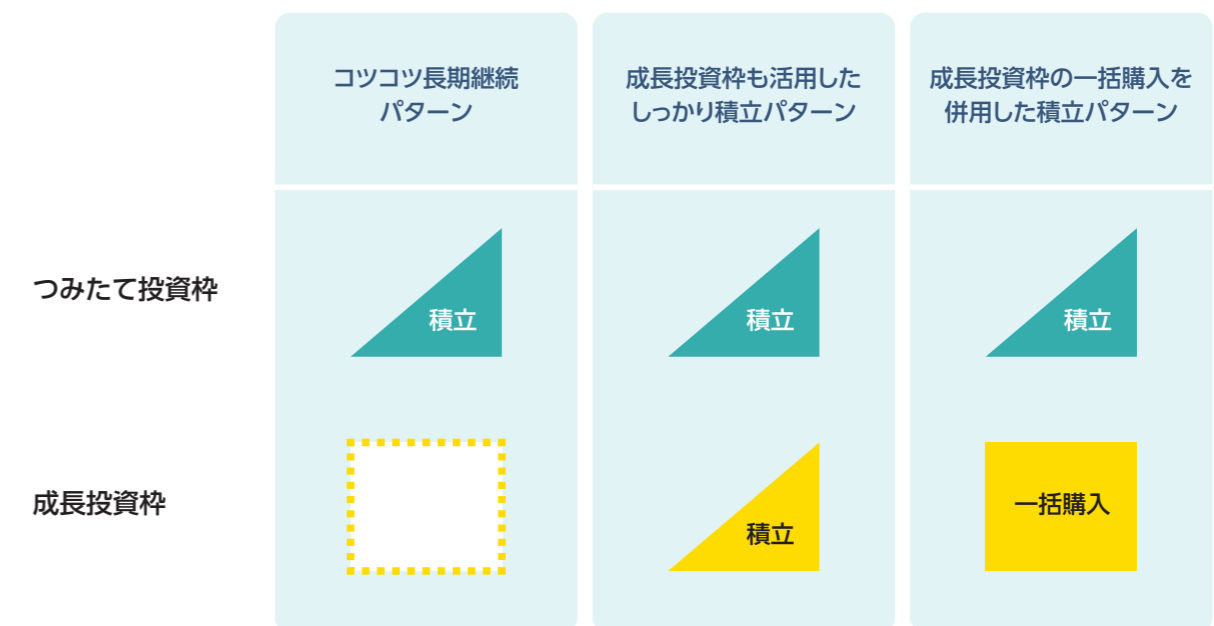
| | コツコツ長期継続パターン | 成長投資枠も活用したしっかり積立パターン | 成長投資枠の一括購入を併用した積立パターン |
|---|---|---|---|
| つみたて投資枠 | 積立 | 積立 | 積立 |
| 成長投資枠 | | 積立 | 一括購入 |